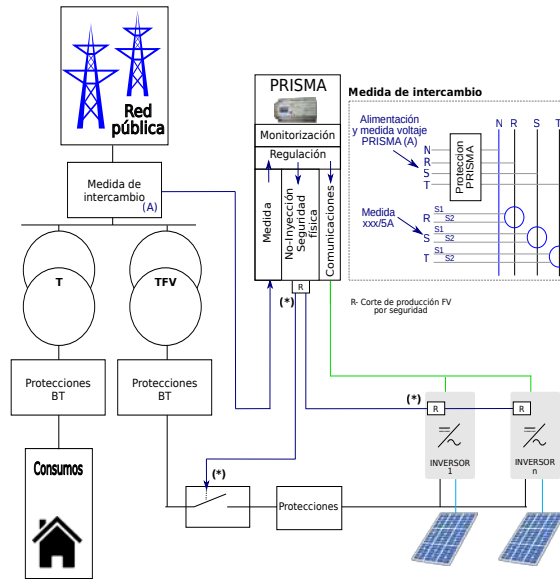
Red pública

Medida de intercambio (A)

T

TFV

Protecciones BT

Protecciones BT

Consumos

PRISMA

Monitorización

Regulación

Medida

No-Inyección Seguridad física

Comunicaciones

R

(*)

Medida de intercambio

Alimentación y medida voltaje PRISMA (A)

N R S T

Protección PRISMA

N
R
S
T

Medida xxx/5A

R S1 S2
S S1 S2
T S1 S2

N R S T

R- Corte de producción FV por seguridad

(*)

R

R

INVERSOR 1

INVERSOR n

(*)

Protecciones